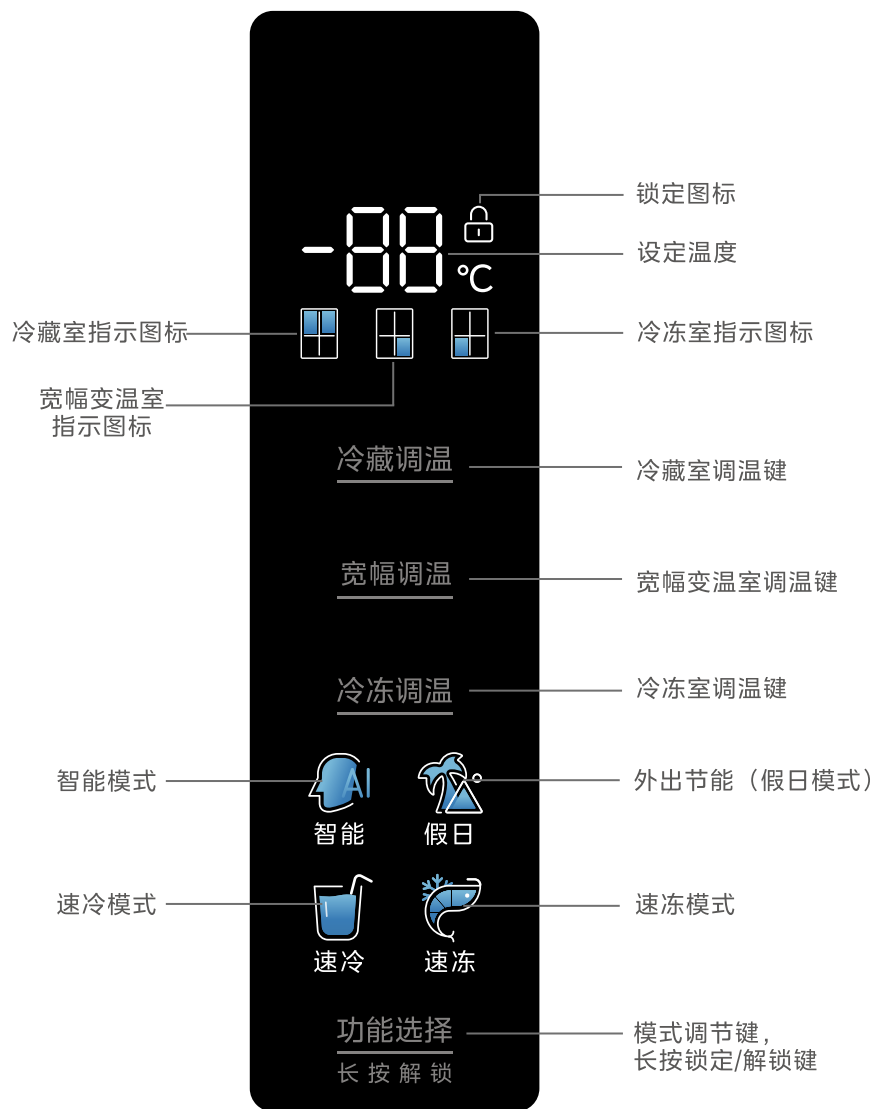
锁定图标

-88 ℃

设定温度

冷藏室指示图标

冷冻室指示图标

宽幅变温室指示图标

冷藏调温

冷藏室调温键

宽幅调温

宽幅变温室调温键

冷冻调温

冷冻室调温键

智能模式

AI 智能

假日

外出节能（假日模式）

速冷模式

速冷

速冻

速冻模式

功能选择

长 按 解 锁

模式调节键，长按锁定/解锁键